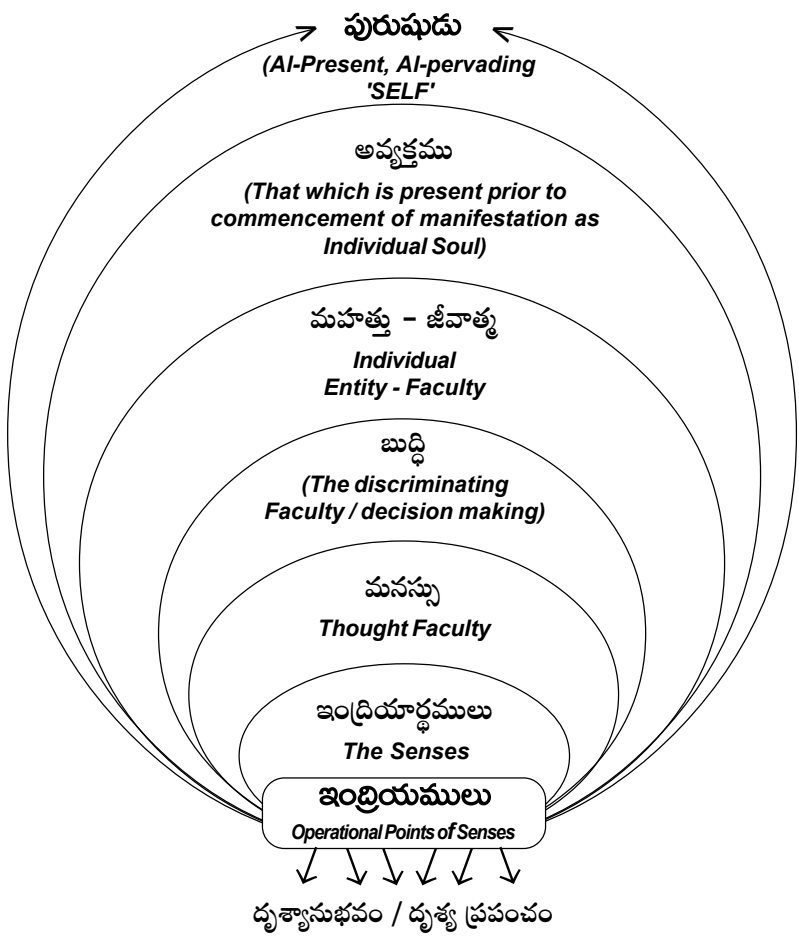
పురుషుడు
(Al-Present, Al-pervading 'SELF'

అవ్యక్తము
(That which is present prior to commencement of manifestation as Individual Soul)

మహత్తు – జీవాత్మ
Individual Entity - Faculty

బుద్ధి
(The discriminating Faculty / decision making)

మనస్సు
Thought Faculty

ఇంద్రియార్థములు
The Senses

ఇంద్రియములు
Operational Points of Senses

దృశ్యానుభవం / దృశ్య ప్రపంచం